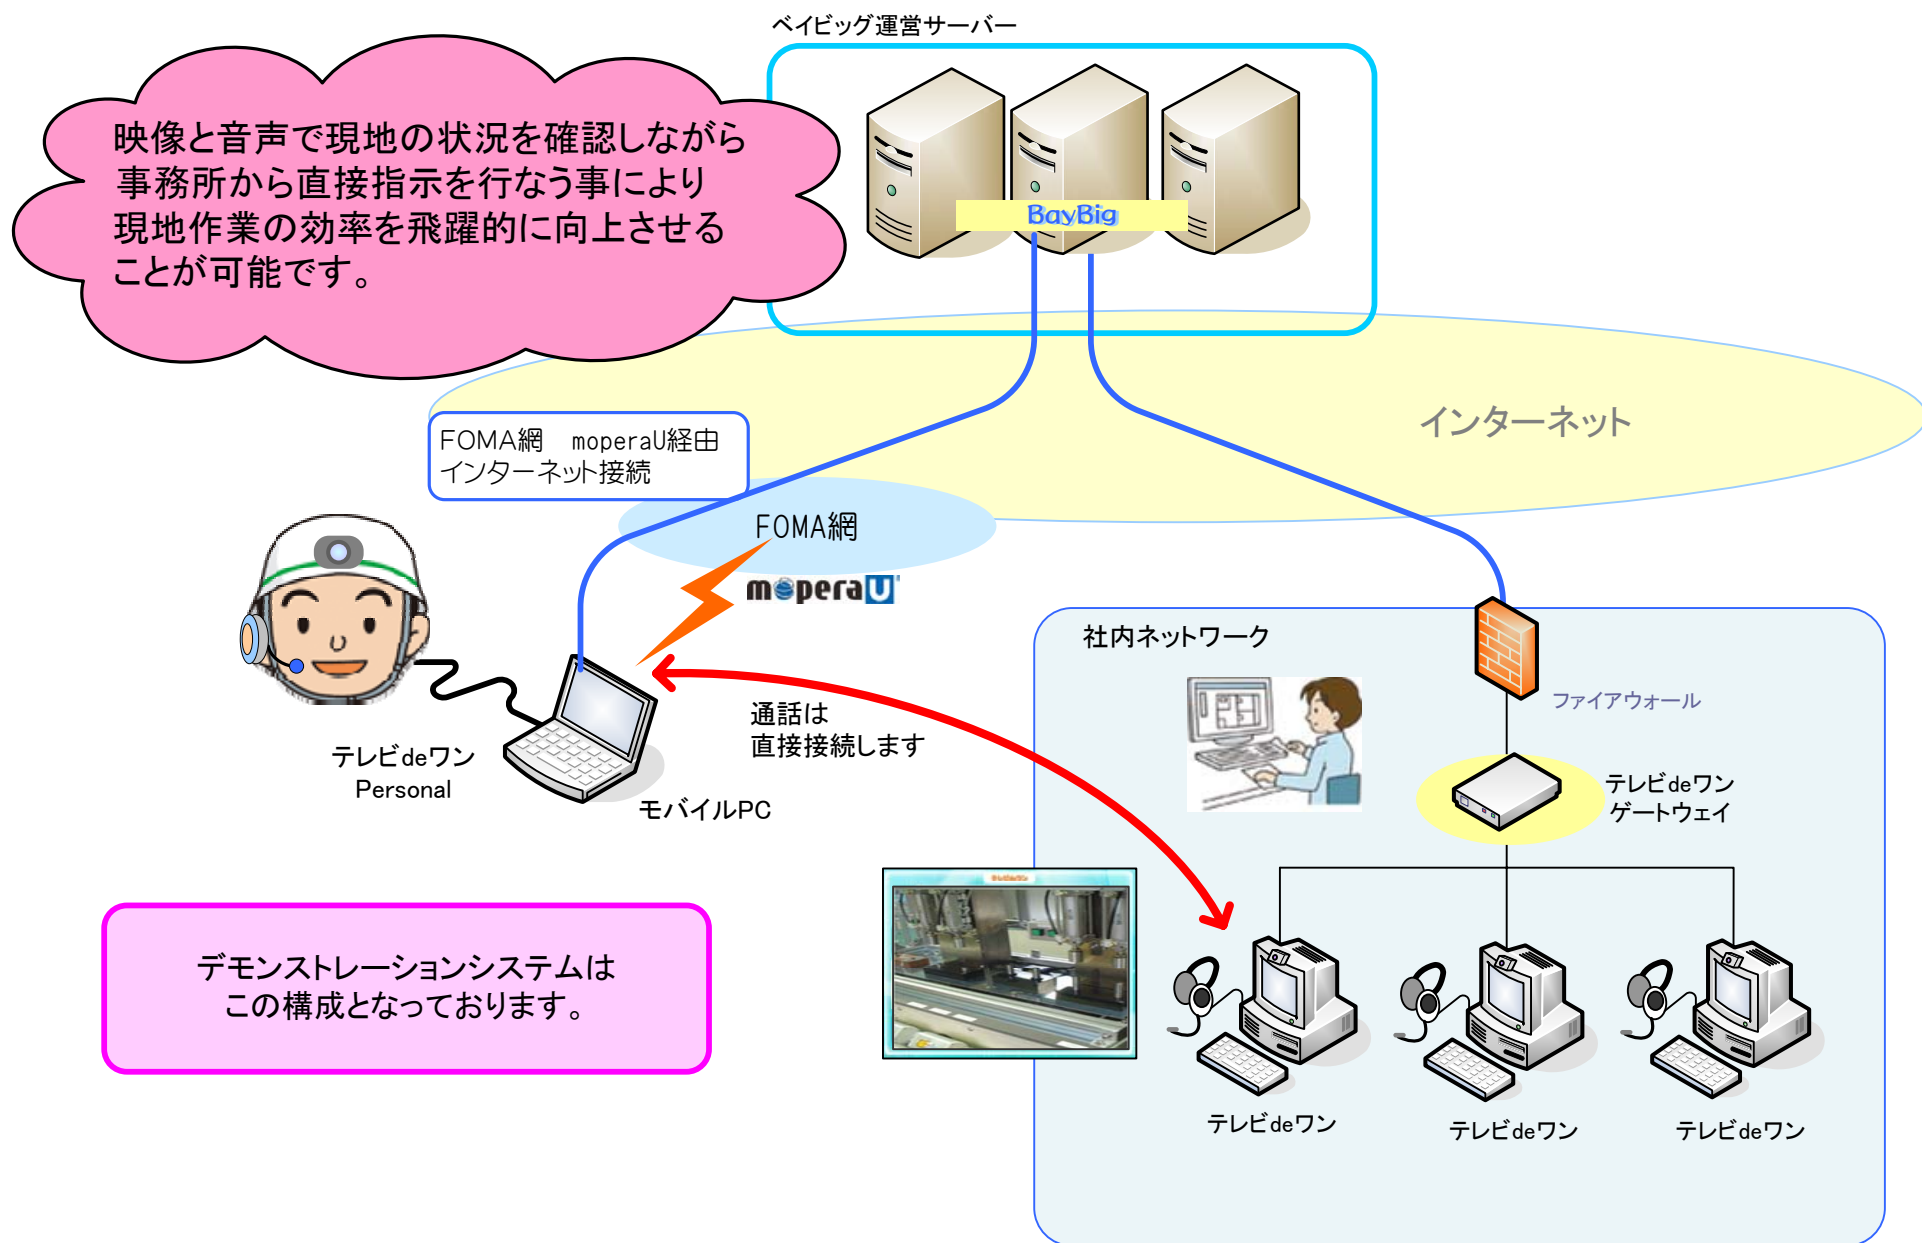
ベイビッグ運営サーバー

映像と音声で現地の状況を確認しながら事務所から直接指示を行なう事により現地作業の効率を飛躍的に向上させることが可能です。

BayBig

FOMA網　moperaU経由
インターネット接続

インターネット

FOMA網

mopera U

社内ネットワーク

ファイアウォール

通話は
直接接続します

テレビdeワン
Personal

モバイルPC

テレビdeワン
ゲートウェイ

デモンストレーションシステムは
この構成となっております。

テレビdeワン

テレビdeワン

テレビdeワン